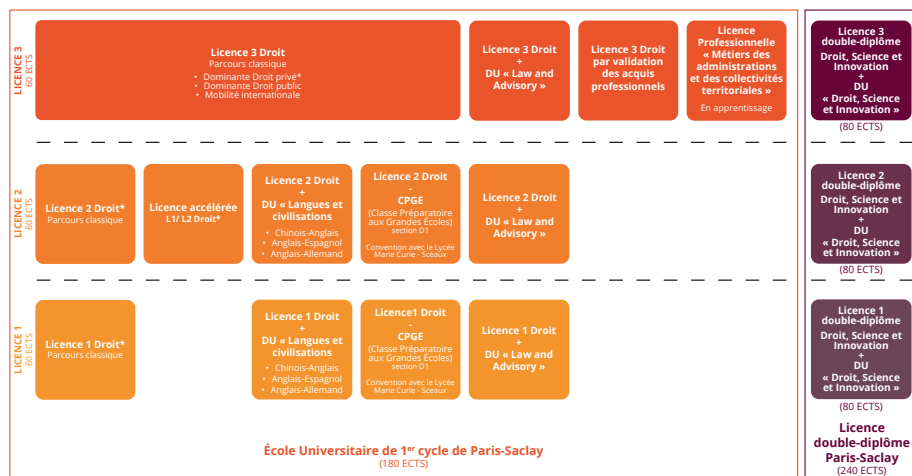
LICENCE 3
60 ECTS

Licence 3 Droit
Parcours classique
• Dominante Droit privé*
• Dominante Droit public
• Mobilité internationale

Licence 3 Droit
+
DU « Law and Advisory »

Licence 3 Droit par validation des acquis professionnels

Licence Professionnelle « Métiers des administrations et des collectivités territoriales »
En apprentissage

Licence 3 double-diplôme
Droit, Science et Innovation
+
DU
« Droit, Science et Innovation »
(80 ECTS)

LICENCE 2
60 ECTS

Licence 2 Droit*
Parcours classique

Licence accélérée
L1/ L2 Droit*

Licence 2 Droit
+
DU « Langues et civilisations
• Chinois-Anglais
• Anglais-Espagnol
• Anglais-Allemand

Licence 2 Droit
-
CPGE
(Classe Préparatoire aux Grandes Écoles)
section D1
Convention avec le Lycée Marie Curie - Sceaux

Licence 2 Droit
+
DU « Law and Advisory »

Licence 2 double-diplôme
Droit, Science et Innovation
+
DU
« Droit, Science et Innovation »
(80 ECTS)

LICENCE 1
60 ECTS

Licence 1 Droit*
Parcours classique

Licence 1 Droit
+
DU « Langues et civilisations
• Chinois-Anglais
• Anglais-Espagnol
• Anglais-Allemand

Licence1 Droit
-
CPGE
(Classe Préparatoire aux Grandes Écoles)
section D1
Convention avec le Lycée Marie Curie - Sceaux

Licence 1 Droit
+
DU « Law and Advisory »

Licence 1 double-diplôme
Droit, Science et Innovation
+
DU
« Droit, Science et Innovation »
(80 ECTS)

École Universitaire de 1$^{er}$ cycle de Paris-Saclay
(180 ECTS)

Licence double-diplôme Paris-Saclay
(240 ECTS)